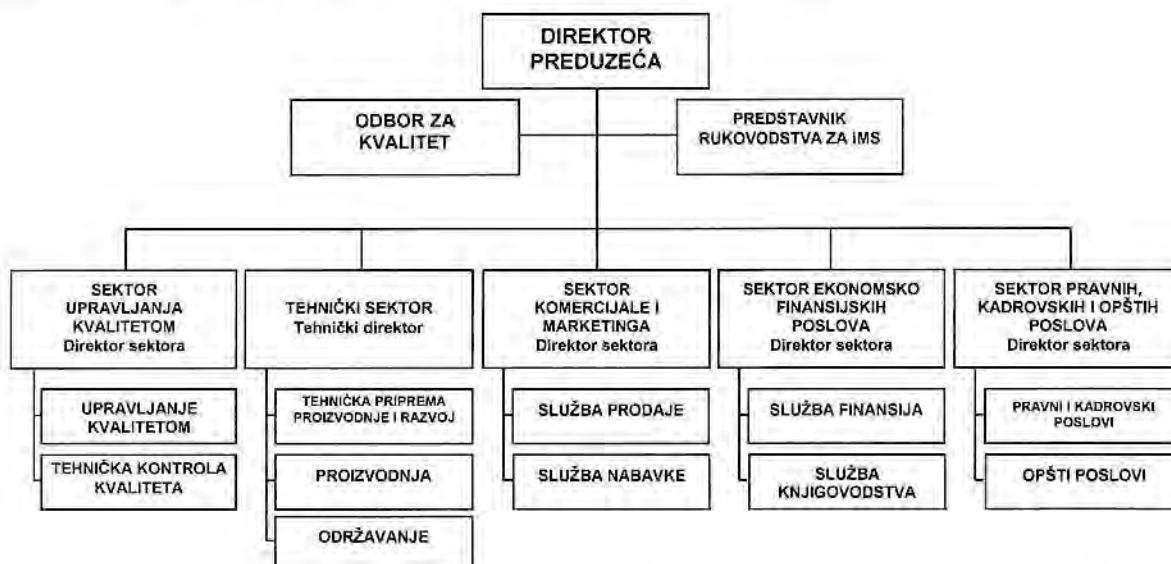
DIREKTOR PREDUZEĆA

ODBOR ZA KVALITET

PREDSTAVNIK RUKOVODSTVA ZA IMS

SEKTOR UPRAVLJANJA KVALITETOM
Direktor sektora

UPRAVLJANJE KVALITETOM

TEHNIČKA KONTROLA KVALITETA

TEHNIČKI SEKTOR
Tehnički direktor

TEHNIČKA PRIPREMA PROIZVODNJE I RAZVOJ

PROIZVODNJA

ODRŽAVANJE

SEKTOR KOMERCIJALE I MARKETINGA
Direktor sektora

SLUŽBA PRODAJE

SLUŽBA NABAVKE

SEKTOR EKONOMSKO FINANSIJSKIH POSLOVA
Direktor sektora

SLUŽBA FINANSIJA

SLUŽBA KNJIGOVODSTVA

SEKTOR PRAVNIH, KADROVSKIH I OPŠTIH POSLOVA
Direktor sektora

PRAVNI I KADROVSKI POSLOVI

OPŠTI POSLOVI